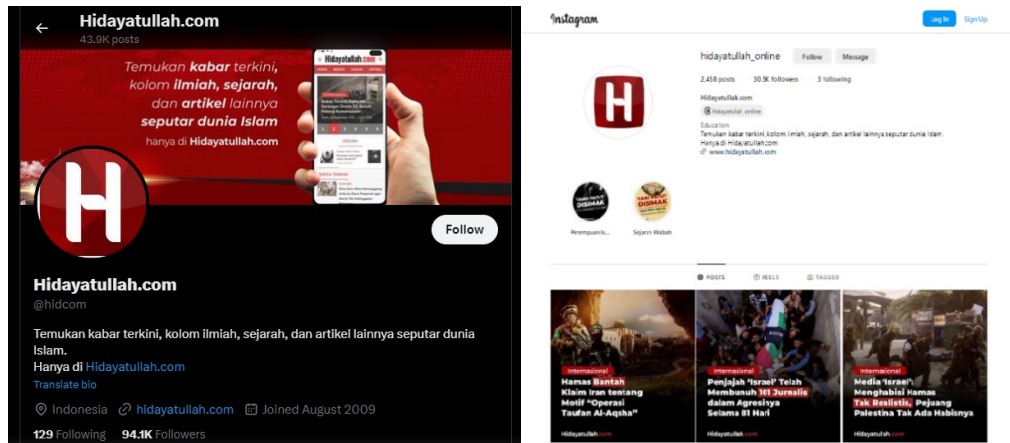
Hidayatullah.com
43.9K posts

Temukan kabar terkini, kolom ilmiah, sejarah, dan artikel lainnya seputar dunia Islam
hanya di Hidayatullah.com

Hidayatullah.com

Follow

Hidayatullah.com
@hidcom

Temukan kabar terkini, kolom ilmiah, sejarah, dan artikel lainnya seputar dunia Islam.
Hanya di Hidayatullah.com
Translate bio

Indonesia hidayatullah.com Joined August 2009

129 Following 94.1K Followers

Instagram Log In Sign Up

hidayatullah_online Follow Message

2,458 posts 30.9K followers 3 following

Hidayatullah.com
hidayatullah_online
Education
Temukan kabar terkini, kolom ilmiah, sejarah, dan artikel lainnya seputar dunia Islam.
Hanya di Hidayatullah.com
www.hidayatullah.com

Perempuan is... Sejarah Wabah

POSTS REELS TAGGED

Internasional
Hamas Bantah Klaim Iran tentang Motif "Operasi Taufan Al-Aqsha"
Hidayatullah.com

Internasional
Penjajah 'Israel' Telah Membunuh 101 Jurnalis dalam Agresinya Selama 81 Hari
Hidayatullah.com

Internasional
Media 'Israel': Menghabisi Hamas Tak Realistis, Pejuang Palestina Tak Ada Habisnya
Hidayatullah.com